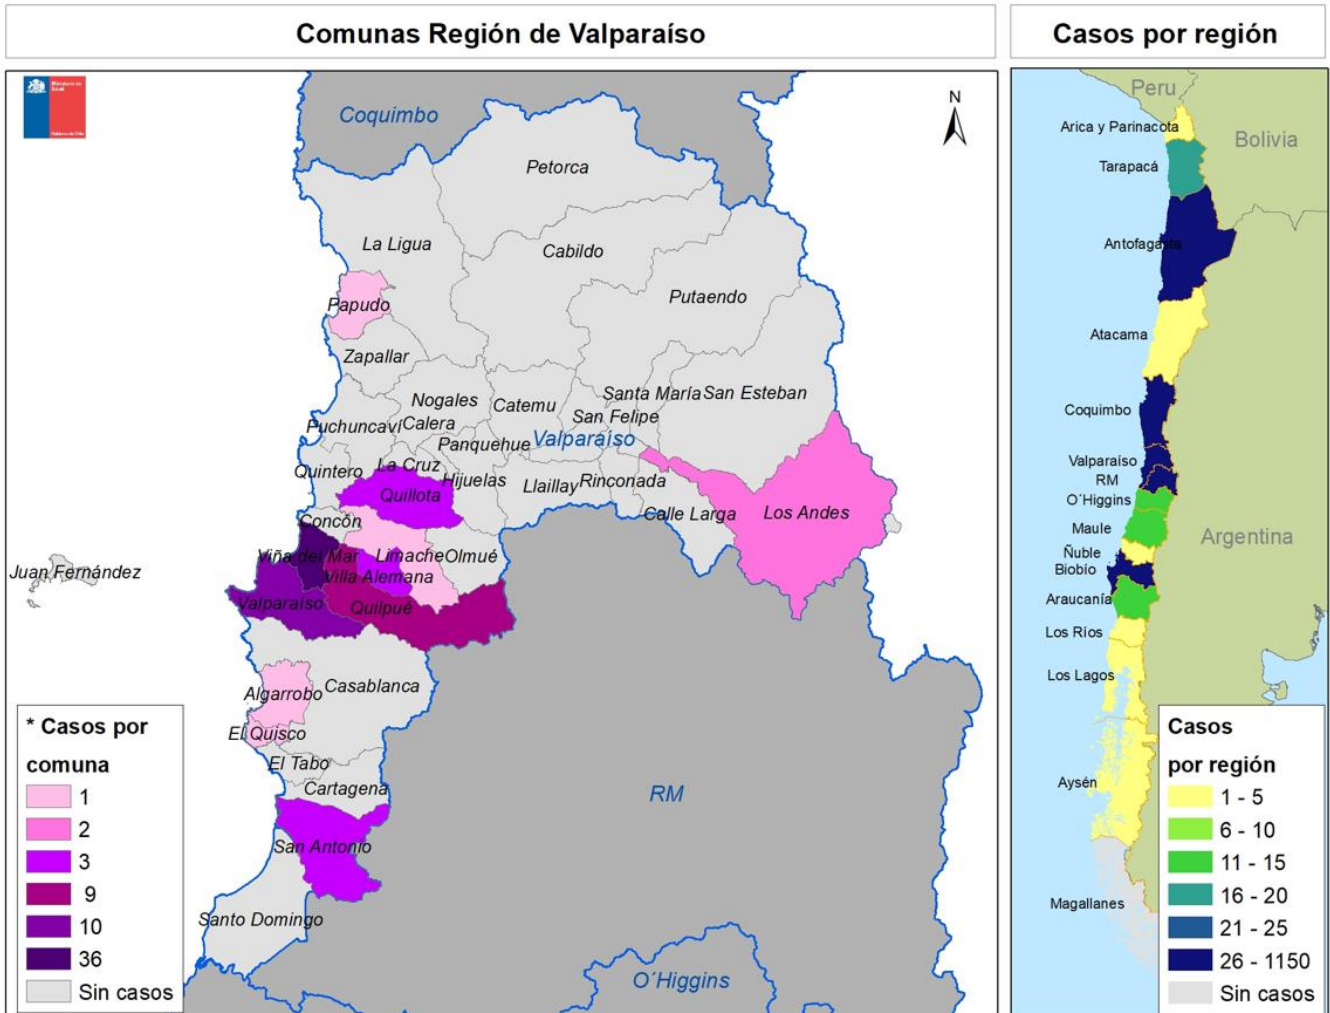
Comunas Región de Valparaíso

Casos por región

N

Coquimbo

Petorca

La Ligua

Cabildo

Papudo

Putaendo

Zapallar

Nogales

Catemu

Santa María

San Esteban

Puchuncaví

Calera

San Felipe

Panquehue

Valparaíso

Quintero

La Cruz

Hijuelas

Llaillay

Rinconada

Quillota

Concón

Calle Larga

Los Andes

Viña del Mar

Limache

Olmué

Juan Fernández

Villa Alemana

Valparaíso

Quilpué

Casablanca

Algarrobo

El Quisco

El Tabo

Cartagena

RM

San Antonio

Santo Domingo

O´Higgins

* Casos por comuna

| | |
|---|---|
| | 1 |
| | 2 |
| | 3 |
| | 9 |
| | 10 |
| | 36 |
| | Sin casos |

Peru

Arica y Parinacota

Bolivia

Tarapacá

Antofagasta

Atacama

Coquimbo

Valparaíso

RM

O'Higgins

Maule

Ñuble

Biobío

Argentina

Araucanía

Los Ríos

Los Lagos

Aysén

Magallanes

Casos por región

| | |
|---|---|
| | 1 - 5 |
| | 6 - 10 |
| | 11 - 15 |
| | 16 - 20 |
| | 21 - 25 |
| | 26 - 1150 |
| | Sin casos |